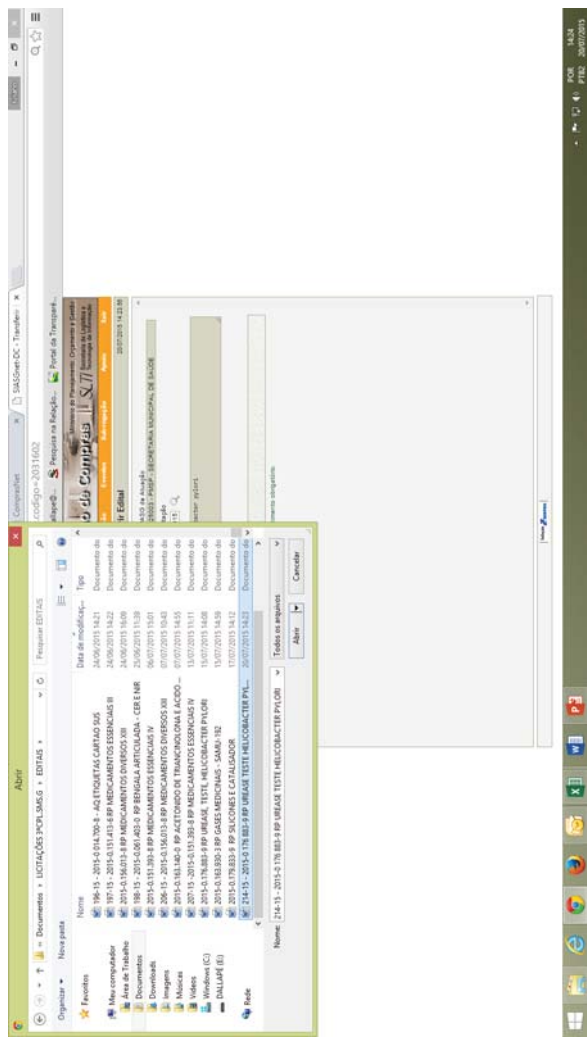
Abrir

« Documentos › LICITAÇÕES 3PCPL.SMS.G › EDITAIS ›

Pesquisar EDITAIS

Organizar ▾ Nova pasta

Favoritos

Meu computador
Área de Trabalho
Documentos
Downloads
Imagens
Músicas
Vídeos
Windows (C:)
DALLAPÉ (E:)

Rede

| Nome | Data de modificaç... | Tipo |
|---|---|---|
| 196-15 - 2015-0.014.700-8 - AQ ETIQUETAS CARTAO SUS | 24/06/2015 14:21 | Documento do |
| 197-15 - 2015-0.151.413-6 RP MEDICAMENTOS ESSENCIAIS III | 24/06/2015 14:22 | Documento do |
| 2015-0.156.013-8 RP MEDICAMENTOS DIVERSOS XIII | 24/06/2015 16:08 | Documento do |
| 198-15 - 2015-0.061.403-0 RP BENGALA ARTICULADA - CER E NIR | 25/06/2015 11:39 | Documento do |
| 2015-0.151.393-8 RP MEDICAMENTOS ESSENCIAIS IV | 06/07/2015 15:01 | Documento do |
| 206-15 - 2015-0.156.013-8 RP MEDICAMENTOS DIVERSOS XIII | 07/07/2015 10:43 | Documento do |
| 2015-0.163.140-0 RP ACETONIDO DE TRIANCINOLONA E ACIDO ... | 07/07/2015 14:55 | Documento do |
| 207-15 - 2015-0.151.393-8 RP MEDICAMENTOS ESSENCIAIS IV | 13/07/2015 11:11 | Documento do |
| 2015-0.176.883-9 RP UREASE, TESTE, HELICOBACTER PYLORI | 15/07/2015 14:08 | Documento do |
| 2015-0.163.930-3 RP GASES MEDICINAIS - SAMU 192 | 15/07/2015 14:59 | Documento do |
| 2015-0.179.833-9 RP SILICONES E CATALISADOR | 17/07/2015 14:12 | Documento do |
| 214-15 - 2015-0.176.883-9 RP UREASE TESTE HELICOBACTER PYL... | 20/07/2015 14:23 | Documento do |

Nome: 214-15 - 2015-0.176.883-9 RP UREASE TESTE HELICOBACTER PYLORI

Todos os arquivos

Abrir Cancelar

ComprasNet
SIASGnet-DC - Transferir
codigo=2031602
Pesquisa na Relação... Portal da Transparê...
Compras
Editar Edital
20/07/2015 14:23:38
SECRETARIA MUNICIPAL DE SAUDE
Obrigatório

POR PTB2 14:24 20/07/2015